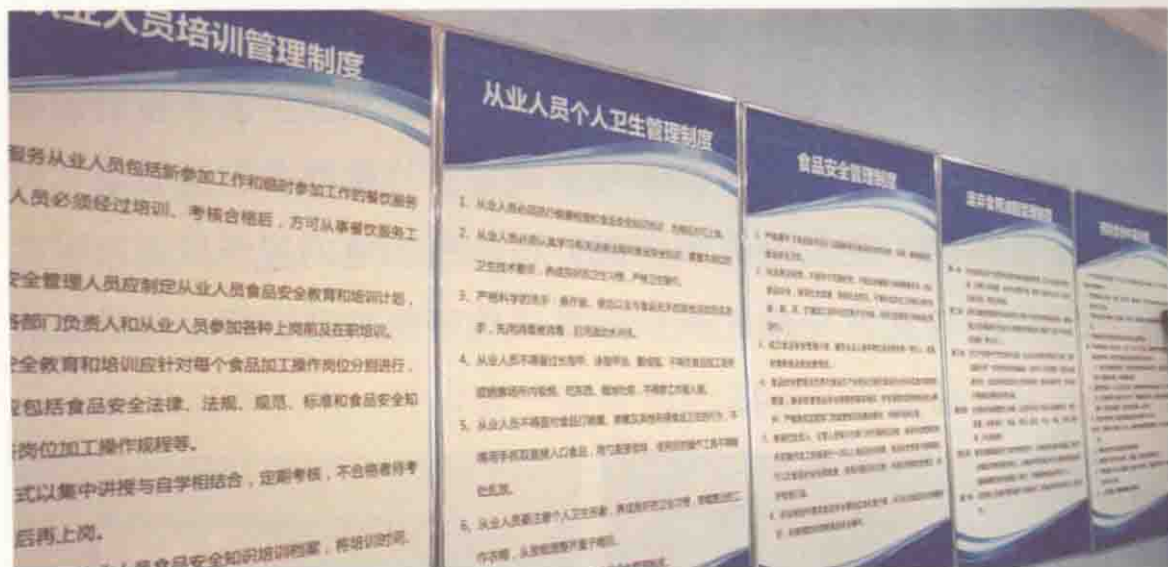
从业人员培训管理制度

服务从业人员包括新参加工作和临时参加工作的餐饮服务人员必须经过培训、考核合格后，方可从事餐饮服务工

安全管理人员应制定从业人员食品安全教育和培训计划，各部门负责人和从业人员参加各种上岗前及在职培训。

安全教育和培训应针对每个食品加工操作岗位分别进行，应包括食品安全法律、法规、规范、标准和食品安全知岗位加工操作规程等。

式以集中讲授与自学相结合，定期考核，不合格者待考后再上岗。

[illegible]食品安全知识培训档案，将培训时间、

从业人员个人卫生管理制度

1. 从业人员必须经过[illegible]

2. 从业人员应认真学习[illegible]卫生技术要求，养成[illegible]

3. 严格科学的洗手、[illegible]

4. 从业人员不得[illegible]

5. 从业人员不得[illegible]

6. 从业人员要注意个人卫生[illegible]

食品安全管理制度

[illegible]

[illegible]